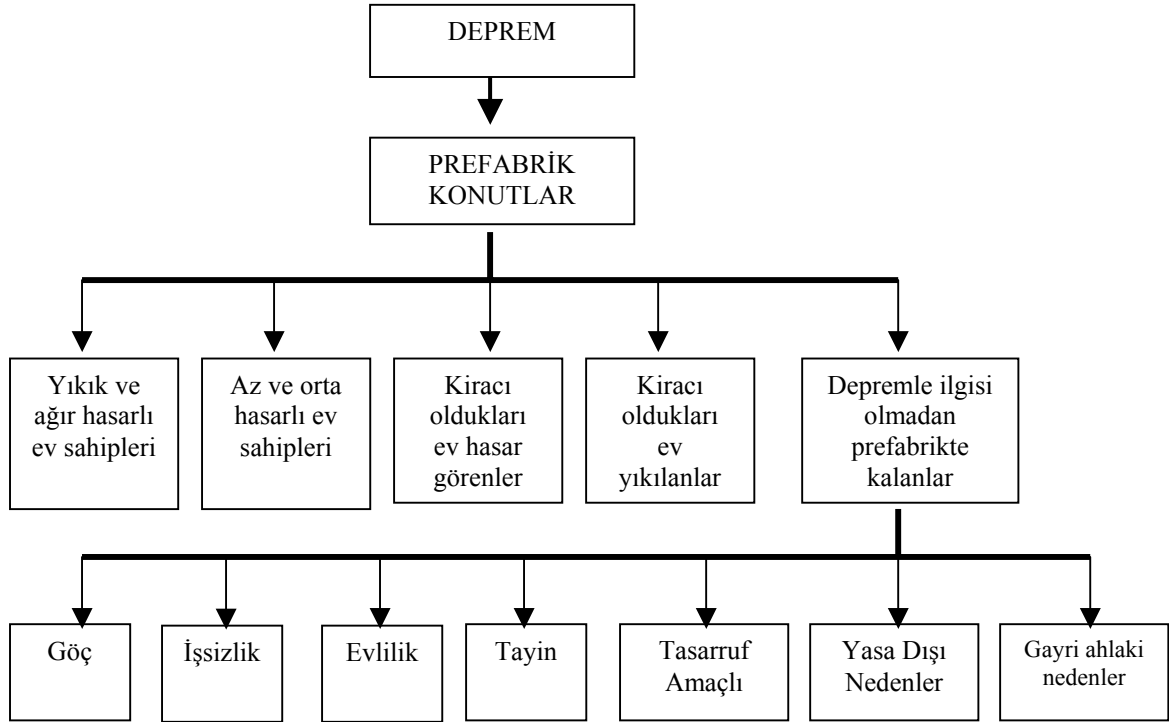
DEPREM

PREFABRİK KONUTLAR

Yıkık ve ağır hasarlı ev sahipleri

Az ve orta hasarlı ev sahipleri

Kiracı oldukları ev hasar görenler

Kiracı oldukları ev yıkılanlar

Depremle ilgisi olmadan prefabrikte kalanlar

Göç

İşsizlik

Evlilik

Tayin

Tasarruf Amaçlı

Yasa Dışı Nedenler

Gayri ahlaki nedenler